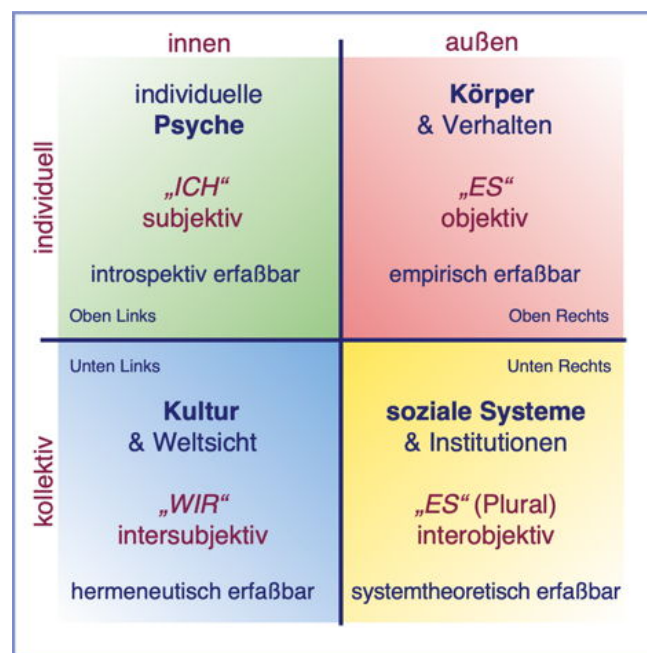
innen

außen

individuell

individuelle
**Psyche**

„ICH“
subjektiv

introspektiv erfaßbar

Oben Links

**Körper**
& Verhalten

„ES“
objektiv

empirisch erfaßbar

Oben Rechts

kollektiv

Unten Links

**Kultur**
& Weltsicht

„WIR“
intersubjektiv

hermeneutisch erfaßbar

Unten Rechts

**soziale Systeme**
& Institutionen

„ES“ (Plural)
interobjektiv

systemtheoretisch erfaßbar